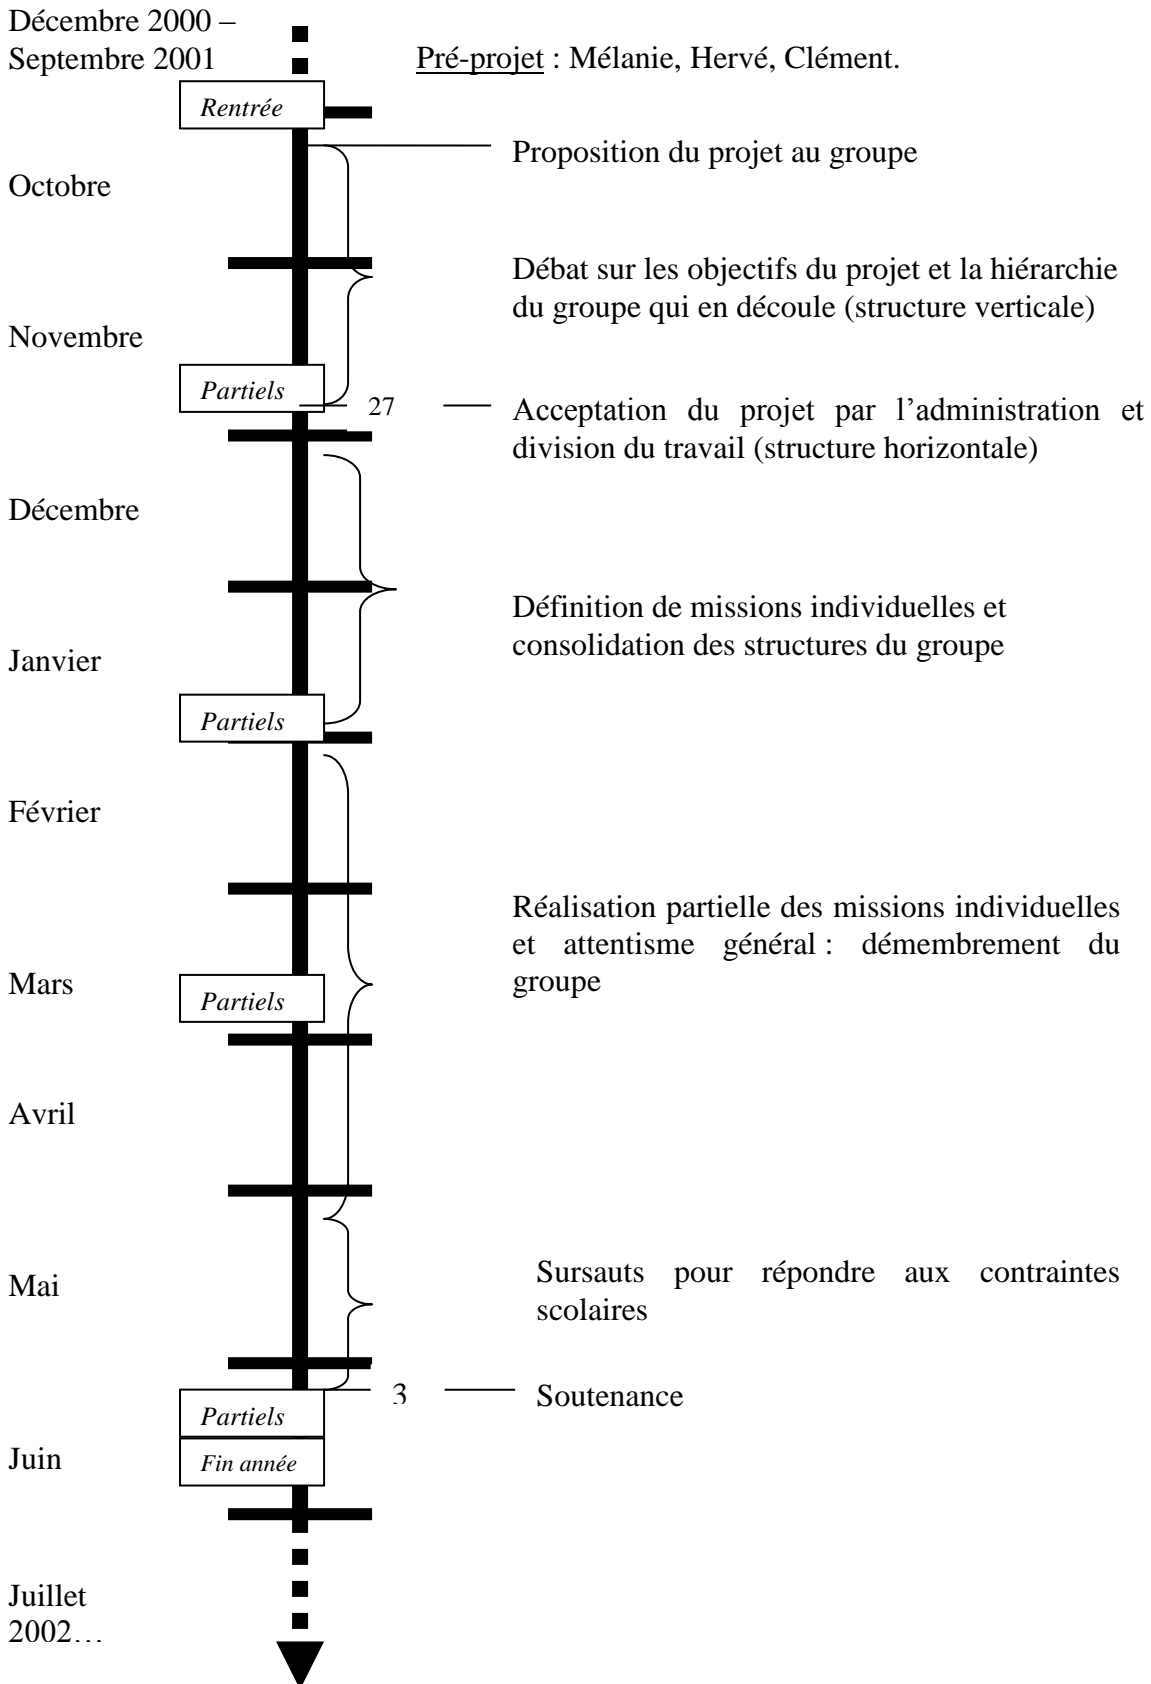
Décembre 2000 – Septembre 2001

Pré-projet : Mélanie, Hervé, Clément.

Rentrée

Octobre

Proposition du projet au groupe

Débat sur les objectifs du projet et la hiérarchie du groupe qui en découle (structure verticale)

Novembre

Partiels

27

Acceptation du projet par l'administration et division du travail (structure horizontale)

Décembre

Définition de missions individuelles et consolidation des structures du groupe

Janvier

Partiels

Février

Réalisation partielle des missions individuelles et attentisme général : démembrement du groupe

Mars

Partiels

Avril

Mai

Sursauts pour répondre aux contraintes scolaires

3

Soutenance

Partiels

Juin

Fin année

Juillet 2002…